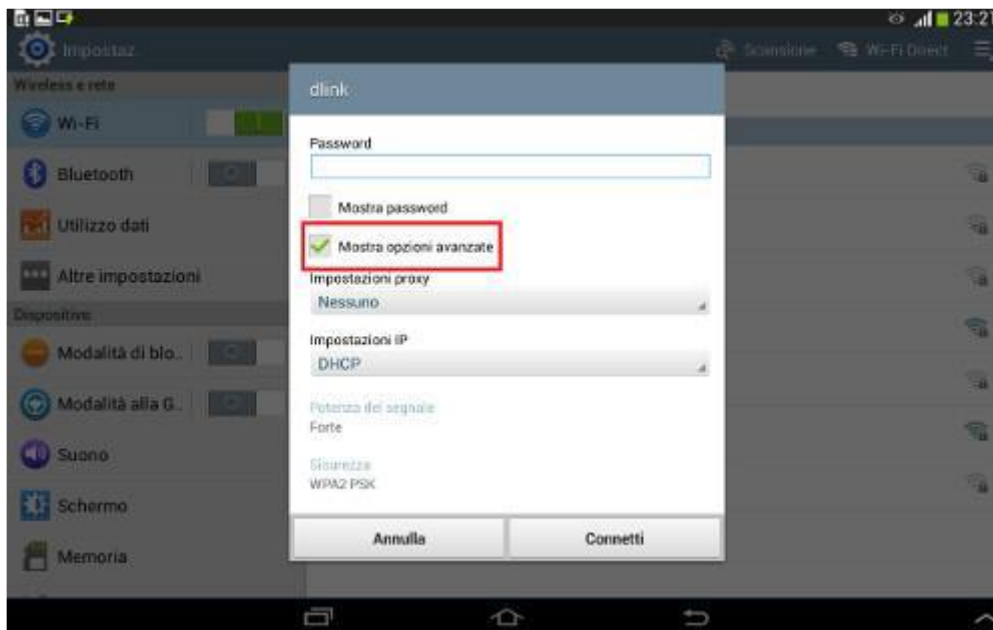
23:21

Impostaz

Scansione

Wi-Fi Direct

Wireless e rete

Wi-Fi

Bluetooth

Utilizzo dati

Altre impostazioni

Dispositivo

Modalità di blo..

Modalità alla G..

Suono

Schermo

Memoria

dlink

Password

Mostra password

Mostra opzioni avanzate

Impostazioni proxy

Nessuno

Impostazioni IP

DHCP

Potenza del segnale

Forte

Sicurezza

WPA2 PSK

Annulla

Connetti